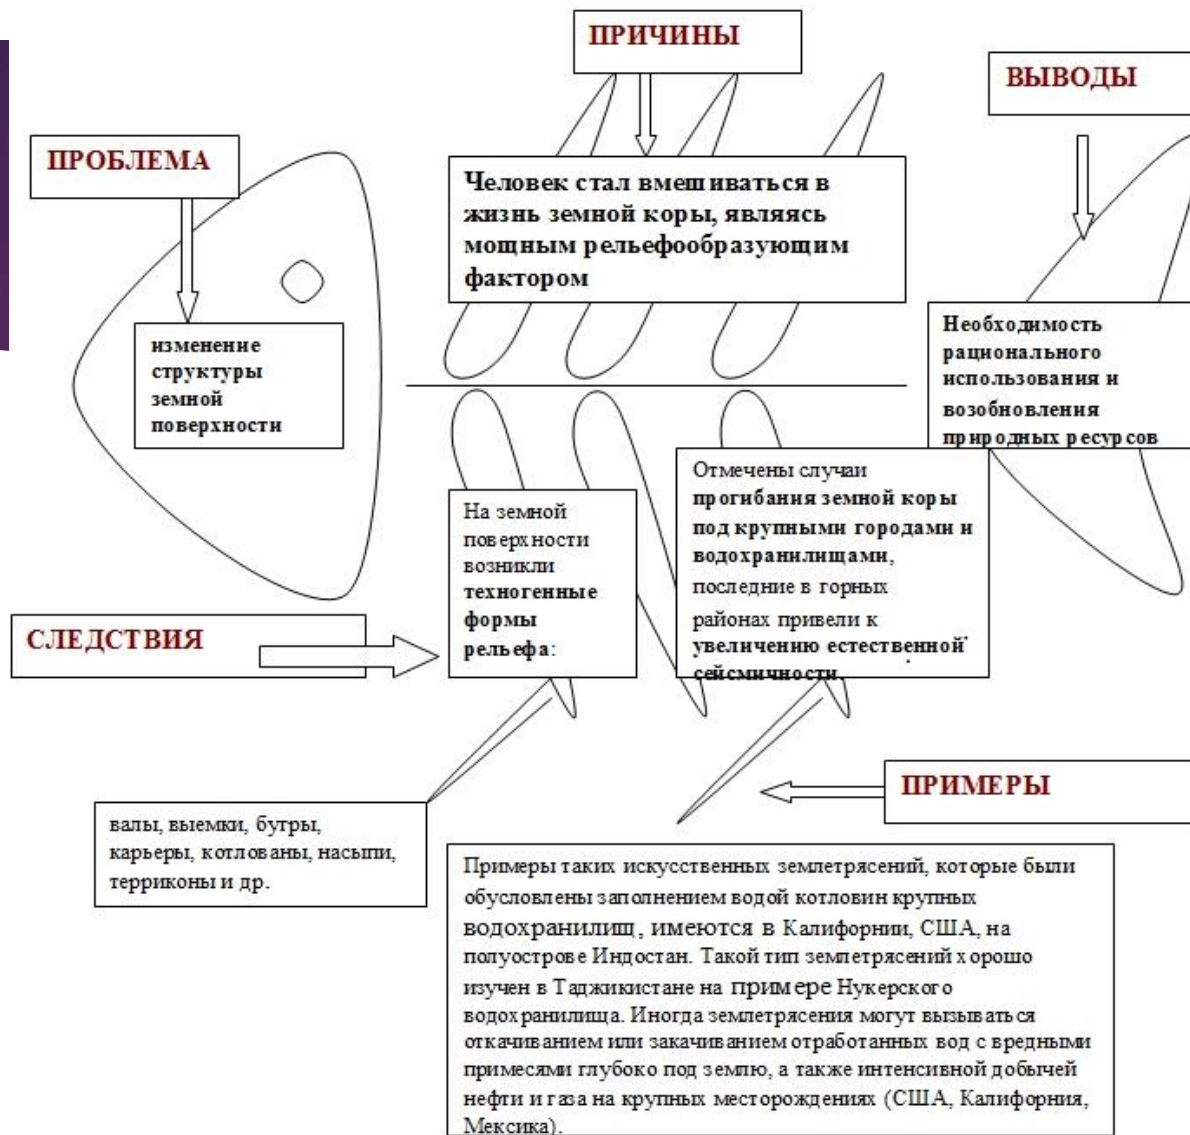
ПРИЧИНЫ

ВЫВОДЫ

ПРОБЛЕМА

Человек стал вмешиваться в жизнь земной коры, являясь мощным рельефообразующим фактором

изменение структуры земной поверхности

Необходимость рационального использования и возобновления природных ресурсов

Отмечены случаи прогибания земной коры под крупными городами и водохранилищами, последние в горных районах привели к увеличению естественной сейсмичности.

На земной поверхности возникли техногенные формы рельефа:

СЛЕДСТВИЯ

ПРИМЕРЫ

валы, выемки, бутры, карьеры, котлованы, насыпи, терриконы и др.

Примеры таких искусственных землетрясений, которые были обусловлены заполнением водой котловин крупных водохранилищ, имеются в Калифорнии, США, на полуострове Индостан. Такой тип землетрясений хорошо изучен в Таджикистане на примере Нукерского водохранилища. Иногда землетрясения могут вызываться откачиванием или закачиванием отработанных вод с вредными примесями глубоко под землю, а также интенсивной добычей нефти и газа на крупных месторождениях (США, Калифорния, Мексика).